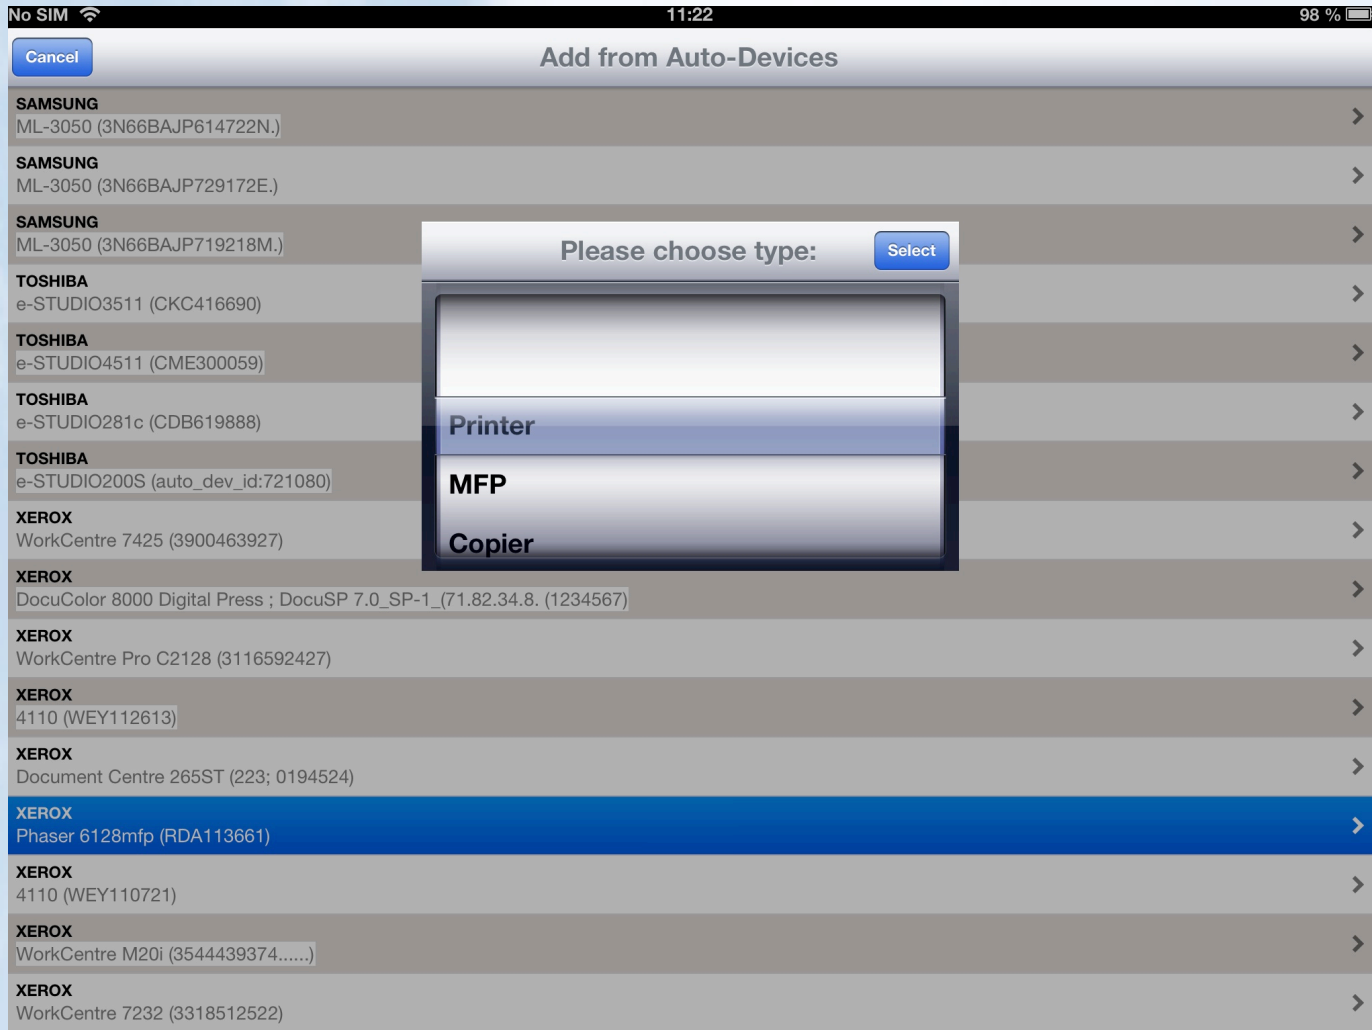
No SIM
11:22
98 %

Cancel
Add from Auto-Devices

SAMSUNG
ML-3050 (3N66BAJP614722N.)

SAMSUNG
ML-3050 (3N66BAJP729172E.)

SAMSUNG
ML-3050 (3N66BAJP719218M.)

TOSHIBA
e-STUDIO3511 (CKC416690)

TOSHIBA
e-STUDIO4511 (CME300059)

TOSHIBA
e-STUDIO281c (CDB619888)

TOSHIBA
e-STUDIO200S (auto_dev_id:721080)

XEROX
WorkCentre 7425 (3900463927)

XEROX
DocuColor 8000 Digital Press ; DocuSP 7.0_SP-1_(71.82.34.8. (1234567)

XEROX
WorkCentre Pro C2128 (3116592427)

XEROX
4110 (WEY112613)

XEROX
Document Centre 265ST (223; 0194524)

XEROX
Phaser 6128mfp (RDA113661)

XEROX
4110 (WEY110721)

XEROX
WorkCentre M20i (3544439374......)

XEROX
WorkCentre 7232 (3318512522)

Please choose type:
Select

Printer
MFP
Copier